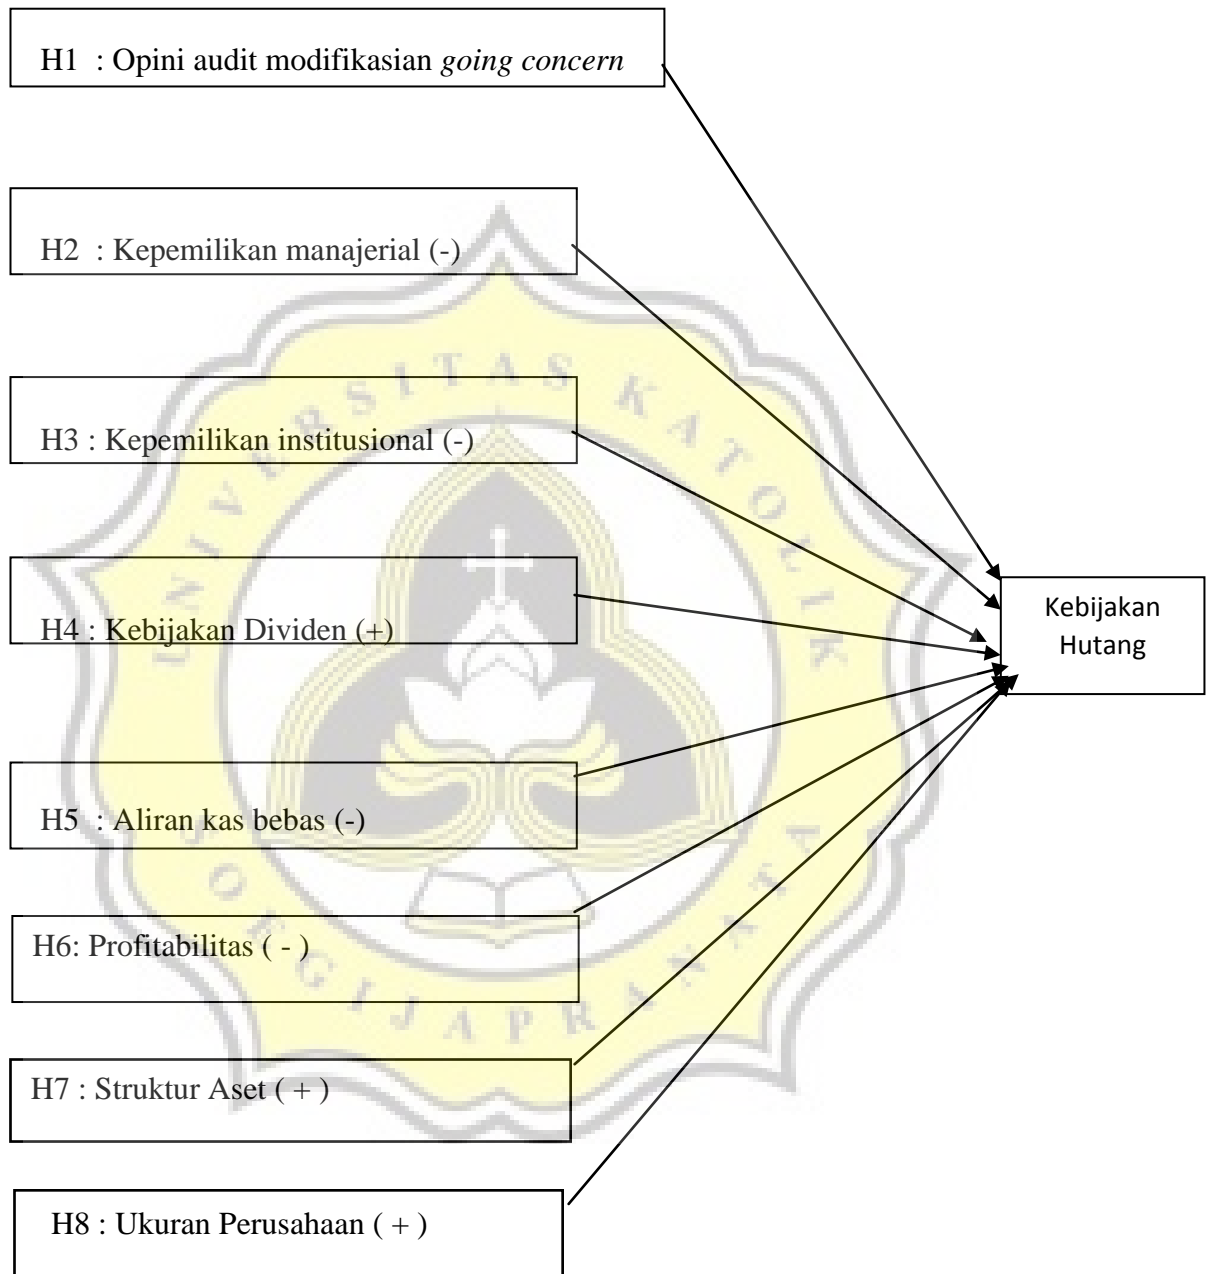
H1 : Opini audit modifikasian *going concern*

H2 : Kepemilikan manajerial (-)

H3 : Kepemilikan institusional (-)

H4 : Kebijakan Dividen (+)

H5 : Aliran kas bebas (-)

H6: Profitabilitas ( - )

H7 : Struktur Aset ( + )

H8 : Ukuran Perusahaan ( + )

Kebijakan Hutang

UNIVERSITAS KATOLIK SOEGIJAPRANATA